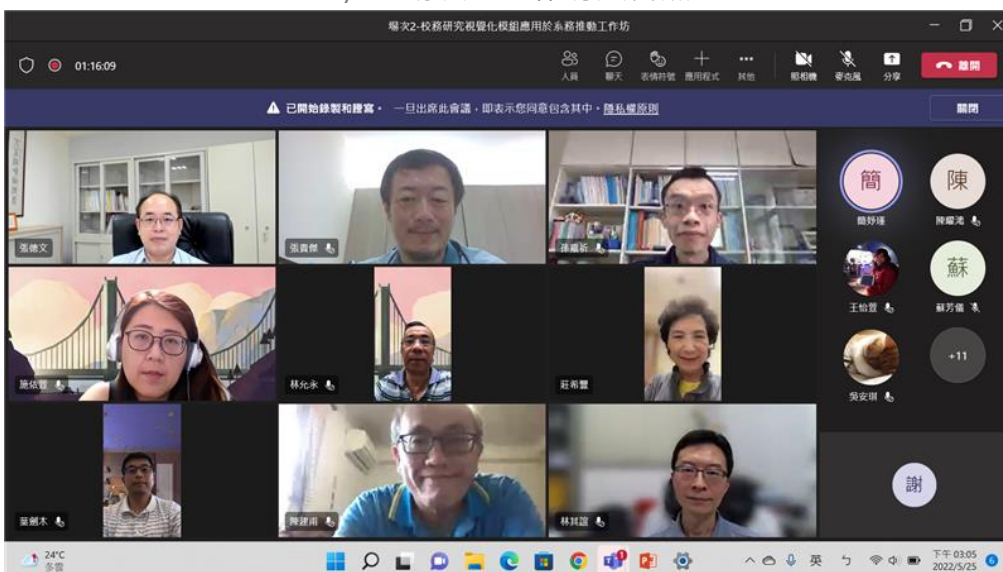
場次2-校務研究視覺化模組應用於系務推動工作坊

01:16:09

人員 聊天 表情符號 應用程式 其他 照相機 麥克風 分享 離開

已開始錄製和謄寫 • 一旦出席此會議，即表示您同意包含其中 • 隱私權原則

關閉

張德文

張貴傑

孫嘉祈

施依萱

林允永

莊希豐

葉劍木

陳建甫

林其諺

簡

簡妤儒

陳

陳耀宗

王怡萱

蘇

蘇芳儀

吳安琪

+11

謝

24°C
多雲

英

下午 03:05
2022/5/25

6